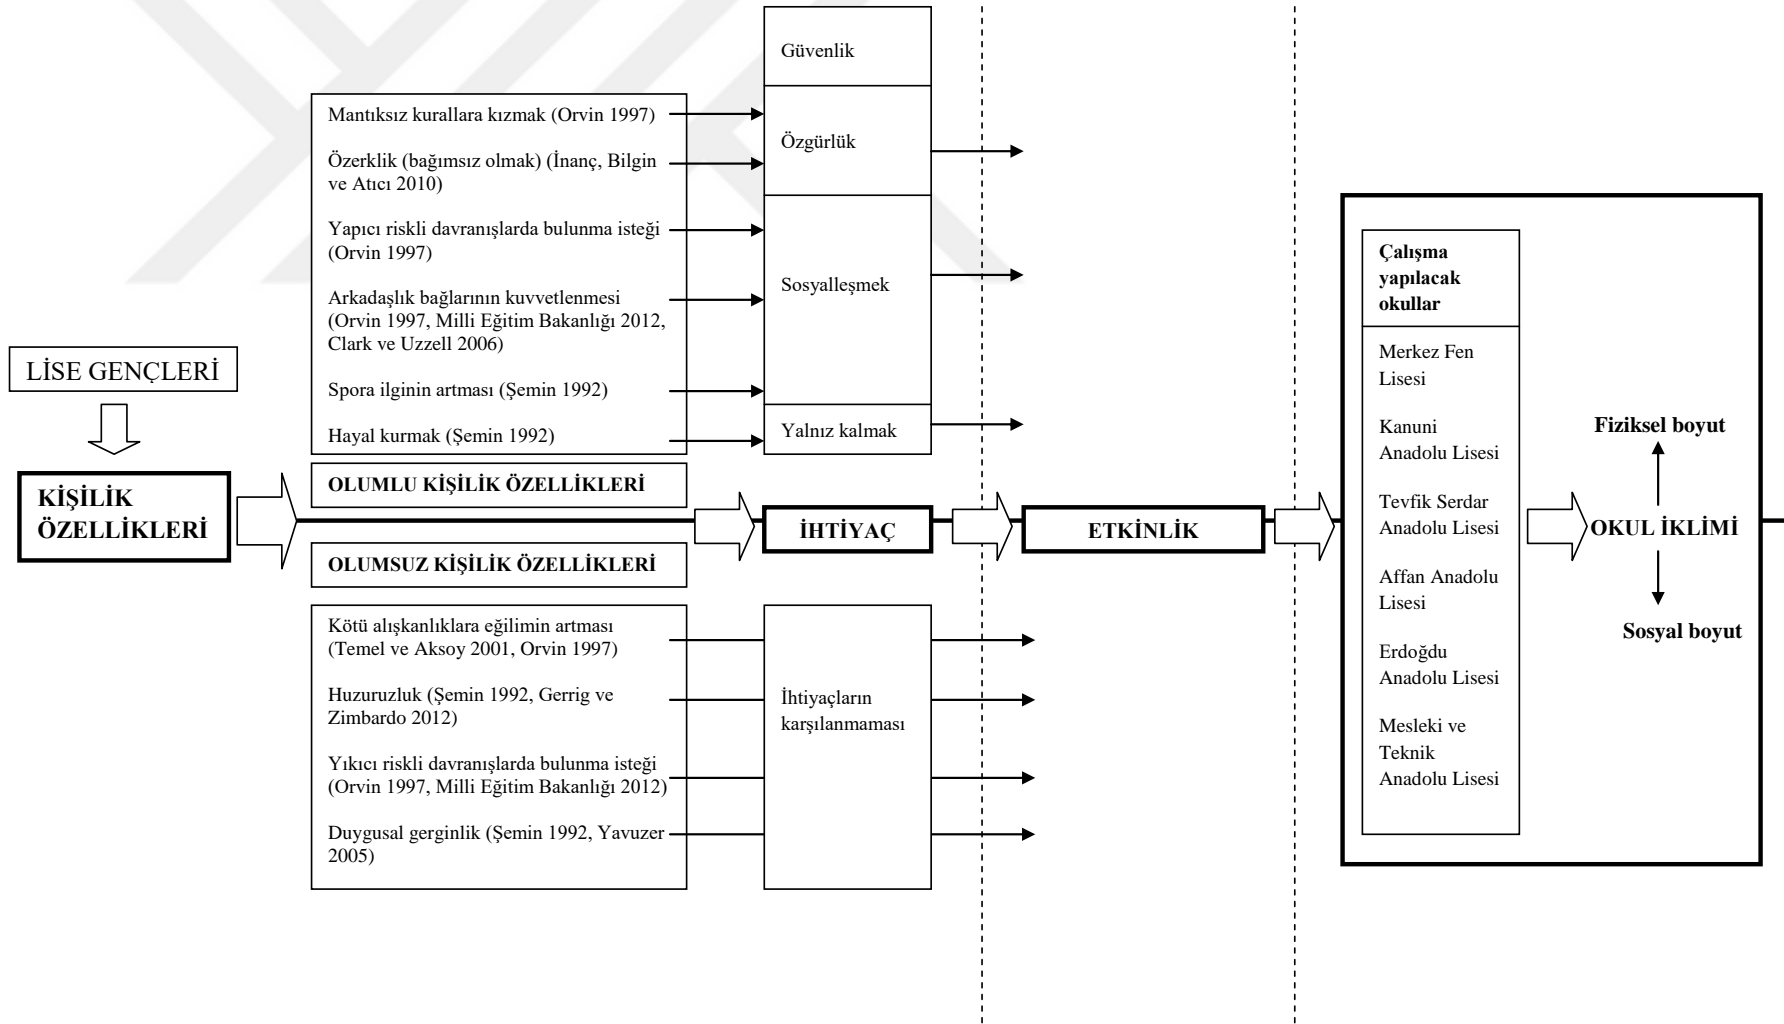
LİSE GENÇLERİ

KİŞİLİK ÖZELLİKLERİ

Mantıksız kurallara kızmak (Orvin 1997)

Özerklik (bağımsız olmak) (İnanç, Bilgin ve Atıcı 2010)

Yapıcı riskli davranışlarda bulunma isteği (Orvin 1997)

Arkadaşlık bağlarının kuvvetlenmesi (Orvin 1997, Milli Eğitim Bakanlığı 2012, Clark ve Uzzell 2006)

Spora ilginin artması (Şemin 1992)

Hayal kurmak (Şemin 1992)

OLUMLU KİŞİLİK ÖZELLİKLERİ

OLUMSUZ KİŞİLİK ÖZELLİKLERİ

Kötü alışkanlıklara eğilimin artması (Temel ve Aksoy 2001, Orvin 1997)

Huzuruzluk (Şemin 1992, Gerrig ve Zimbardo 2012)

Yıkıcı riskli davranışlarda bulunma isteği (Orvin 1997, Milli Eğitim Bakanlığı 2012)

Duygusal gerginlik (Şemin 1992, Yavuzer 2005)

Güvenlik

Özgürlük

Sosyalleşmek

Yalnız kalmak

İHTİYAÇ

İhtiyaçların karşılanmaması

ETKİNLİK

Çalışma yapılacak okullar

Merkez Fen Lisesi

Kanuni Anadolu Lisesi

Tevfik Serdar Anadolu Lisesi

Affan Anadolu Lisesi

Erdoğdu Anadolu Lisesi

Mesleki ve Teknik Anadolu Lisesi

Fiziksel boyut

OKUL İKLİMİ

Sosyal boyut